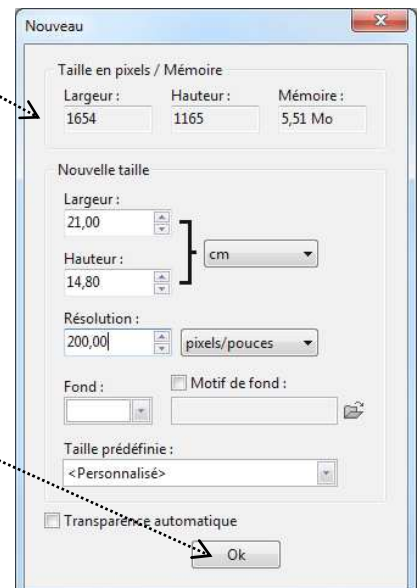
Nouveau

Taille en pixels / Mémoire

Largeur :
1654

Hauteur :
1165

Mémoire :
5,51 Mo

Nouvelle taille

Largeur :
21,00

Hauteur :
14,80

cm

Résolution :
200,00

pixels/pouces

Fond :

Motif de fond :

Taille prédéfinie :
<Personnalisé>

Transparence automatique

Ok